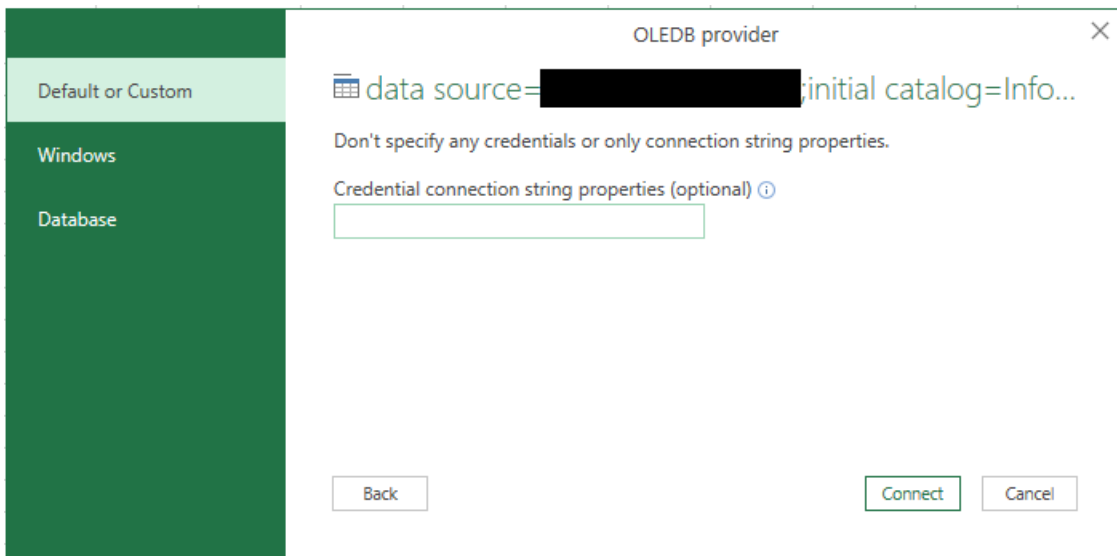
OLEDB provider

×

Default or Custom

Windows

Database

data source=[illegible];initial catalog=Info...

Don't specify any credentials or only connection string properties.

Credential connection string properties (optional) ⓘ

Back

Connect

Cancel